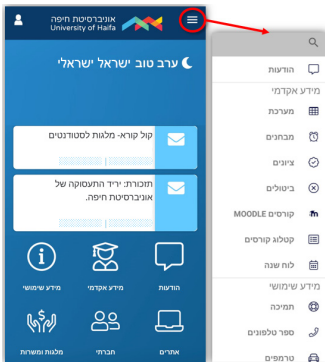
אוניברסיטת חיפה
University of Haifa

ערב טוב ישראל ישראלי

קול קורא- מלגות לסטודנטים

תזכורת: יריד התעסוקה של אוניברסיטת חיפה.

הודעות
מידע אקדמי
מידע שימושי
אתרים
חברתי
מלגות ומשרות

הודעות
מידע אקדמי
מערכת
מבחנים
ציונים
ביטולים
קורסים MOODLE
קטלוג קורסים
לוח שנה
מידע שימושי
תמיכה
ספר טלפונים
טרמפים